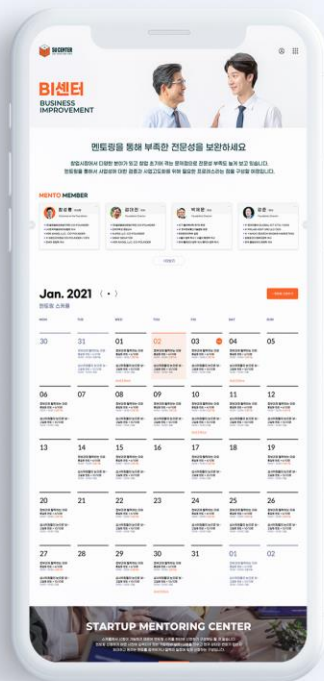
BI센터

BUSINESS IMPROVEMENT

멘토링을 통해 부족한 전문성을 보완하세요

MENTO MEMBER

Jan. 2021

30
31
01
02
03
04
05
06
07
08
09
10
11
12
13
14
15
16
17
18
19
20
21
22
23
24
25
26
27
28
29
30
31
01
02

STARTUP MENTORING CENTER